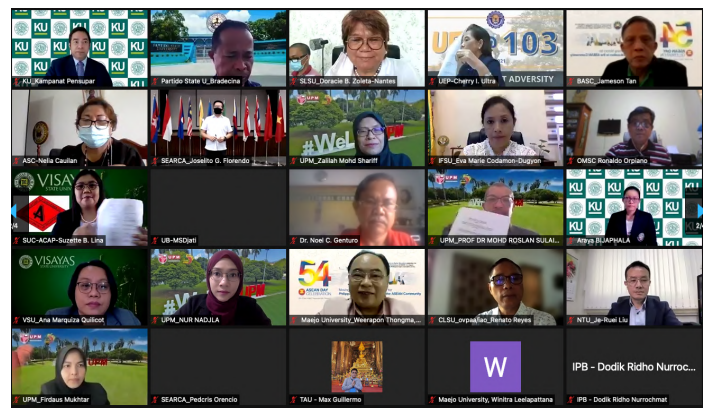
KU KU KU KU
KU_Kampanat Pensupar
Partido State U_Bradecina
SLSU_Doracie B. Zoleta-Nantes
UEP 103
ADVERSITY
UEP-Cherry I. Ultra
54
BASC_Jameson Tan
ASC-Nelia Caulian
SEARCA_Joselito G. Florendo
#Wel
UPM_Zalilah Mohd Shariff
IFSU_Eva Marie Codamon-Dugyon
OMSC Ronaldo Orpiano
VISAYAS
SUC-ACAP-Suzette B. Lina
UB-MSDjati
Dr. Noel C. Genturo
UPM_PROF DR MOHD ROSLAN SULAI...
Araya BUAPHALA
VISAYAS
VSU_Ana Marquiza Quilicot
UPM_NUR NADJLA
54
Maejo University_Weerapon Thongma,...
CLSU_ovpaa8ao_Renato Reyes
NTU_Je-Ruei Liu
UPM_Firdaus Mukhtar
SEARCA_Pedcris Orencio
TAU - Max Guillermo
W
Maejo University, Winitra Leelapattana
IPB - Dodik Ridho Nurroc...
IPB - Dodik Ridho Nurrochmat